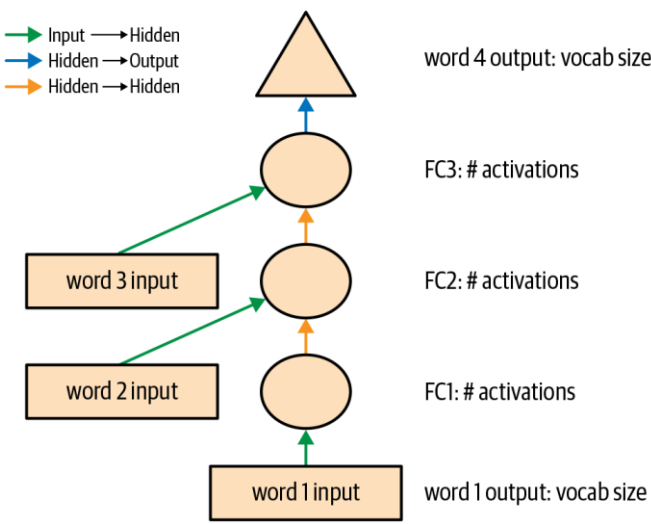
Input → Hidden
Hidden → Output
Hidden → Hidden

word 4 output: vocab size

FC3: # activations

word 3 input

FC2: # activations

word 2 input

FC1: # activations

word 1 input

word 1 output: vocab size